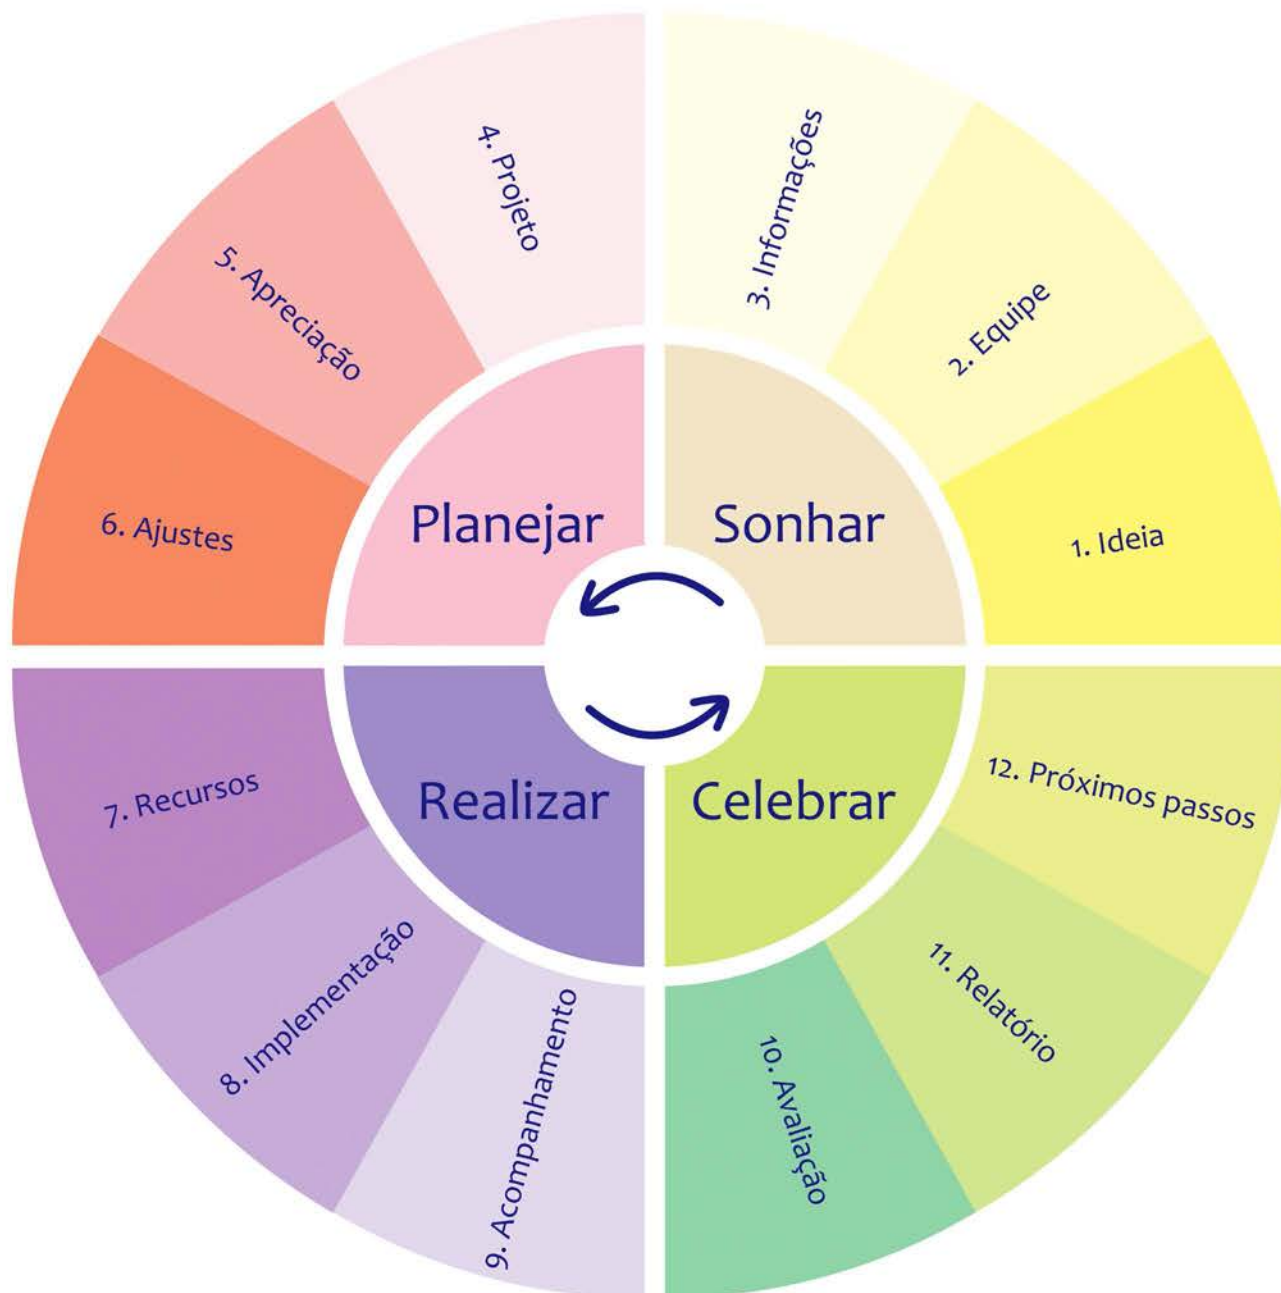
Sonhar

1. Ideia

2. Equipe

3. Informações

Planejar

4. Projeto

5. Apreciação

6. Ajustes

Realizar

7. Recursos

8. Implementação

9. Acompanhamento

Celebrar

10. Avaliação

11. Relatório

12. Próximos passos